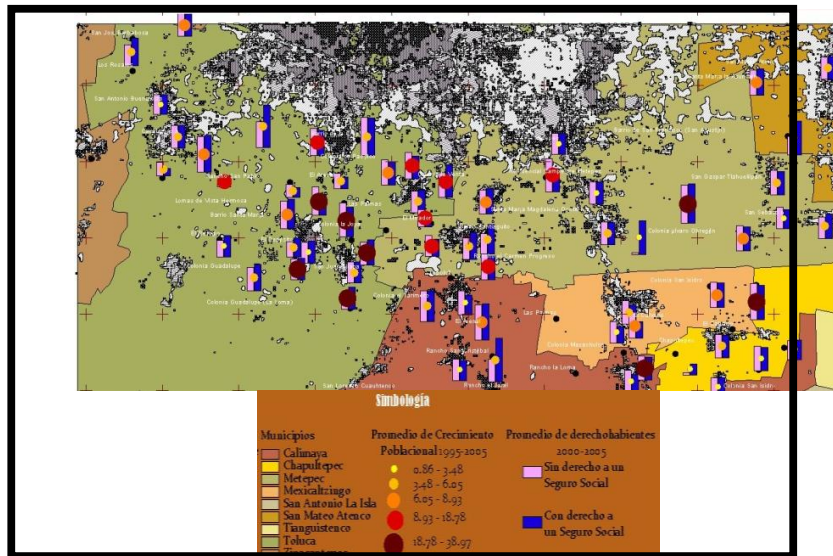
San José Guadalupe
San Pedro
San Antonio
Lomas de Vista Hermosa
Barrio Santa María
Colonia Guadalupe
Colonia Guadalupe (La Loma)
Colonia Álvaro Obregón
Colonia San Isidro
San Gaspar Tlahuelilpan
San María
Rancho San Juan
Rancho La Loma
Colonia San Isidro

Simbología

Municipios
Calimaya
Chapultepec
Metepec
Mexicaltzingo
San Antonio La Isla
San Mateo Atenco
Tianguistenco
Toluca
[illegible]

Promedio de Crecimiento Poblacional 1995-2005
0.86 - 3.48
3.48 - 6.05
6.05 - 8.93
8.93 - 18.78
18.78 - 38.97

Promedio de derechohabientes 2000-2005
Sin derecho a un Seguro Social
Con derecho a un Seguro Social